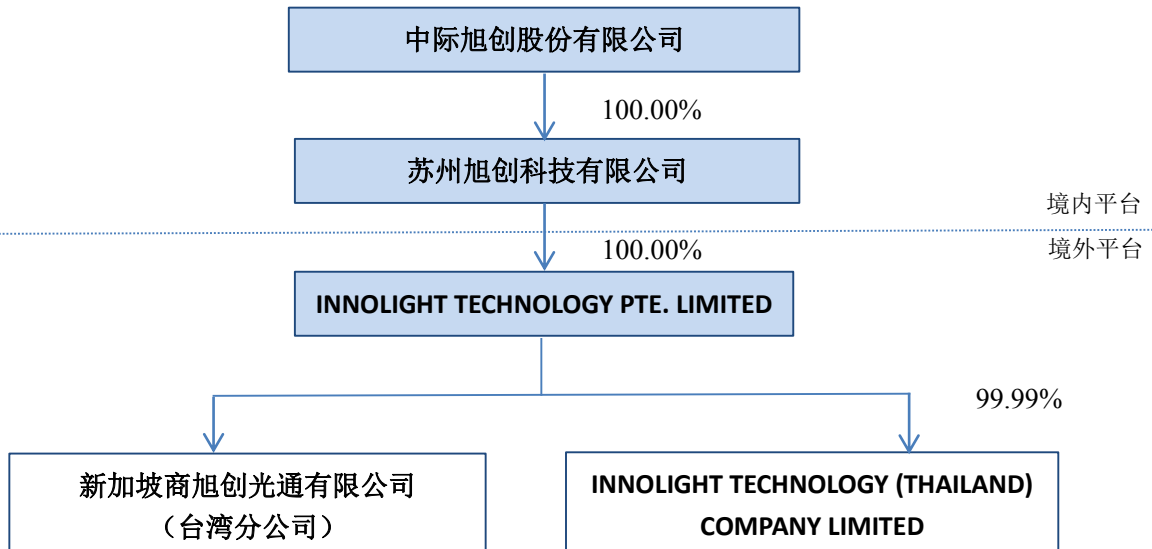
中际旭创股份有限公司

100.00%

苏州旭创科技有限公司

境内平台

境外平台

100.00%

INNOLIGHT TECHNOLOGY PTE. LIMITED

99.99%

新加坡商旭创光通有限公司（台湾分公司）

INNOLIGHT TECHNOLOGY (THAILAND) COMPANY LIMITED